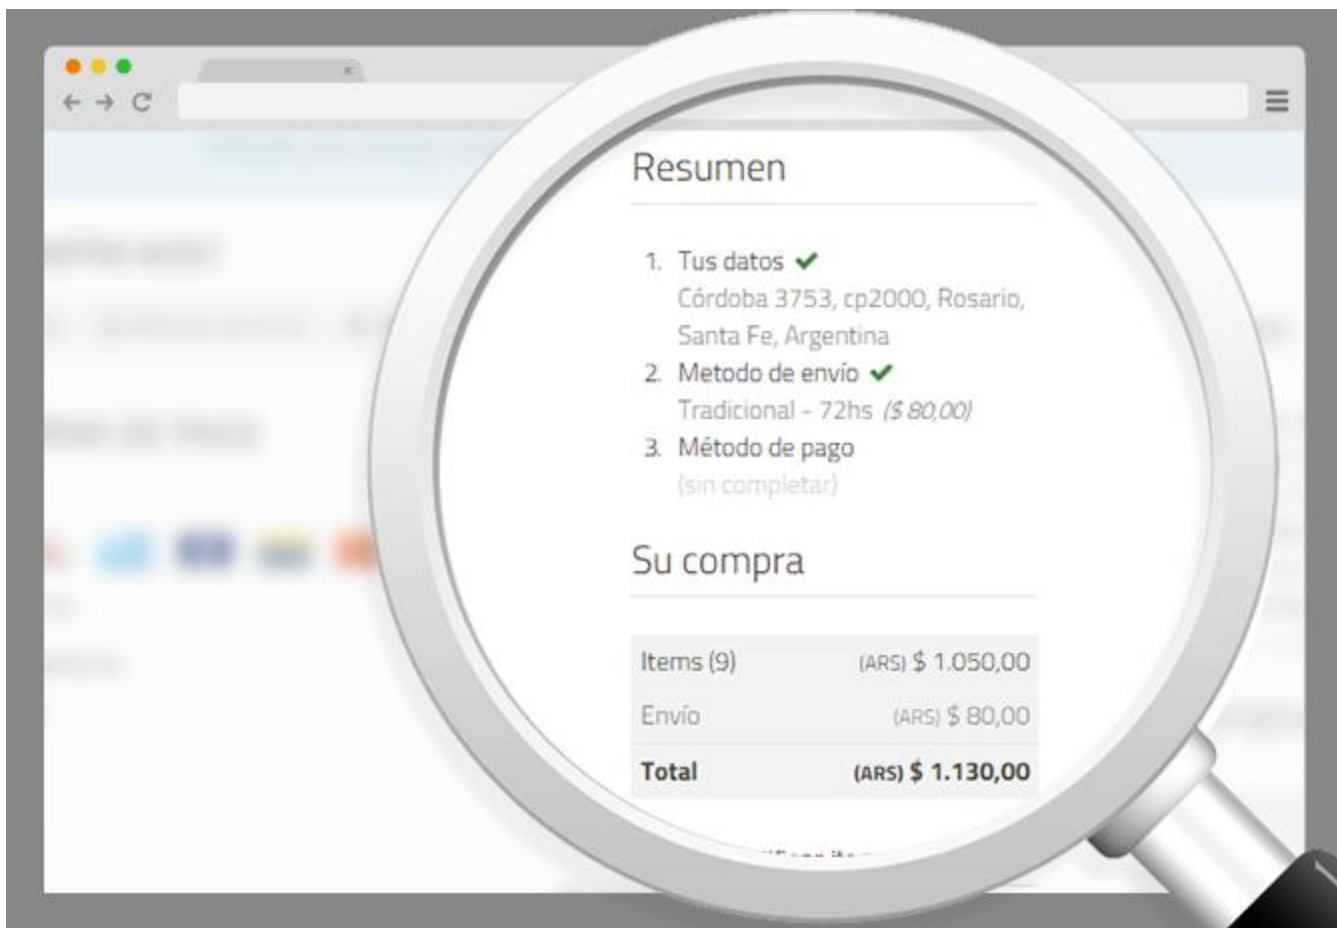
Resumen

1. Tus datos
Córdoba 3753, cp2000, Rosario, Santa Fe, Argentina
2. Metodo de envío
Tradicional - 72hs *($ 80,00)*
3. Método de pago
(sin completar)

Su compra

| Items (9) | (ARS) $ 1.050,00 |
|---|---|
| Envío | (ARS) $ 80,00 |
| **Total** | **(ARS) $ 1.130,00** |

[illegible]